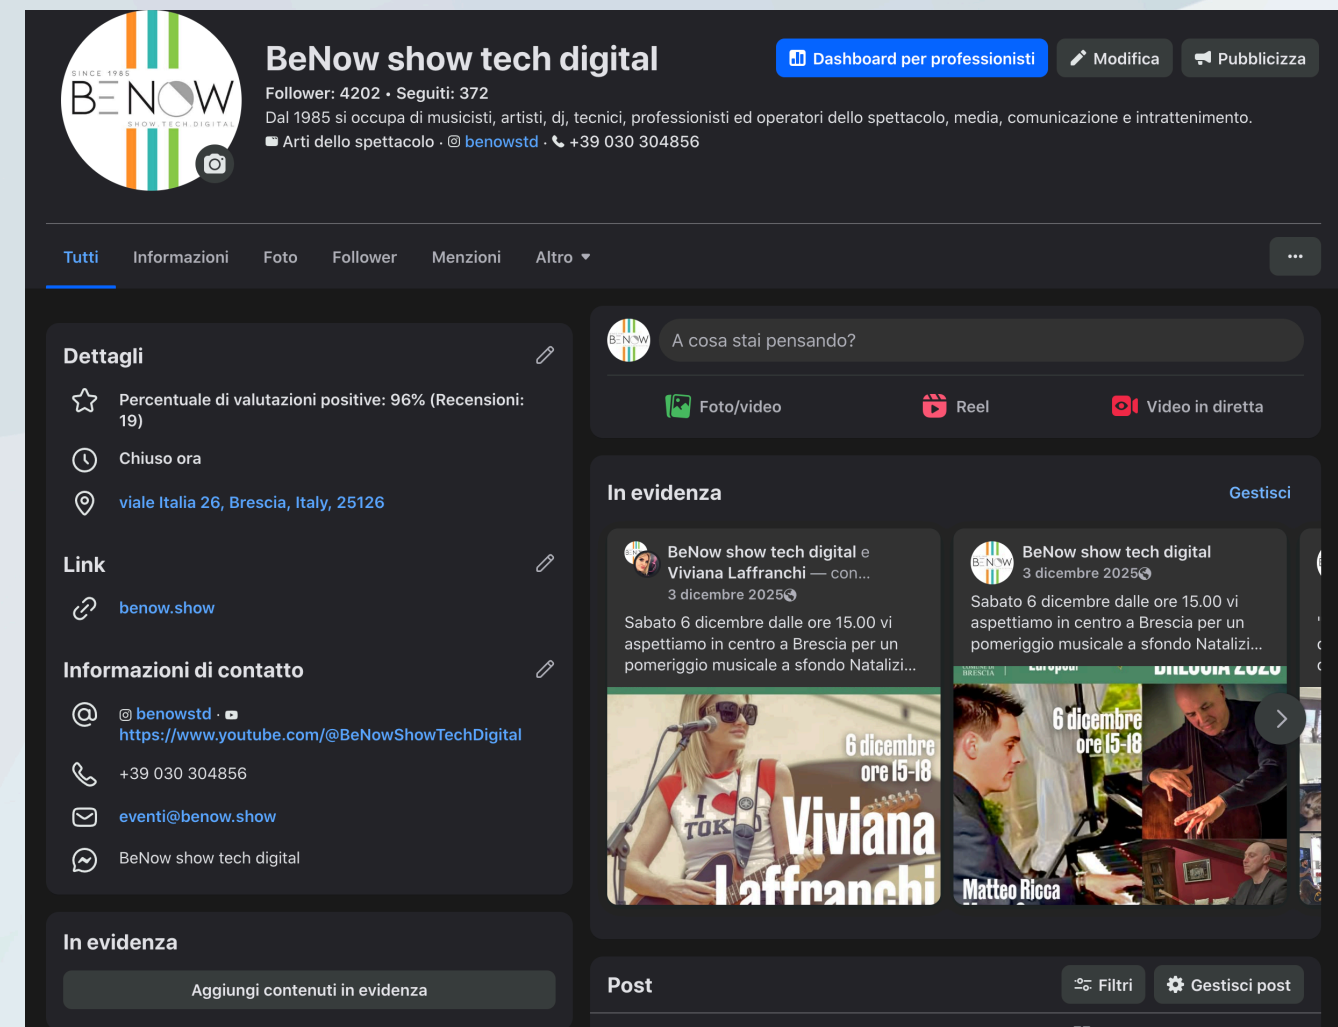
SINCE 1985
BENOW
SHOW TECH DIGITAL

BeNow show tech digital

Follower: 4202 • Seguiti: 372

Dal 1985 si occupa di musicisti, artisti, dj, tecnici, professionisti ed operatori dello spettacolo, media, comunicazione e intrattenimento.

Arti dello spettacolo · benowstd · +39 030 304856

Dashboard per professionisti
Modifica
Pubblicizza

Tutti
Informazioni
Foto
Follower
Menzioni
Altro
...

Dettagli

Percentuale di valutazioni positive: 96% (Recensioni: 19)

Chiuso ora

viale Italia 26, Brescia, Italy, 25126

Link

benow.show

Informazioni di contatto

benowstd ·
https://www.youtube.com/@BeNowShowTechDigital

+39 030 304856

eventi@benow.show

BeNow show tech digital

In evidenza

Aggiungi contenuti in evidenza

A cosa stai pensando?

Foto/video
Reel
Video in diretta

In evidenza
Gestisci

BeNow show tech digital e Viviana Laffranchi — con...
3 dicembre 2025
Sabato 6 dicembre dalle ore 15.00 vi aspettiamo in centro a Brescia per un pomeriggio musicale a sfondo Natalizi...

6 dicembre
ore 15-18
Viviana
Laffranchi

BeNow show tech digital
3 dicembre 2025
Sabato 6 dicembre dalle ore 15.00 vi aspettiamo in centro a Brescia per un pomeriggio musicale a sfondo Natalizi...

6 dicembre
ore 15-18
Matteo Ricca

Post
Filtri
Gestisci post